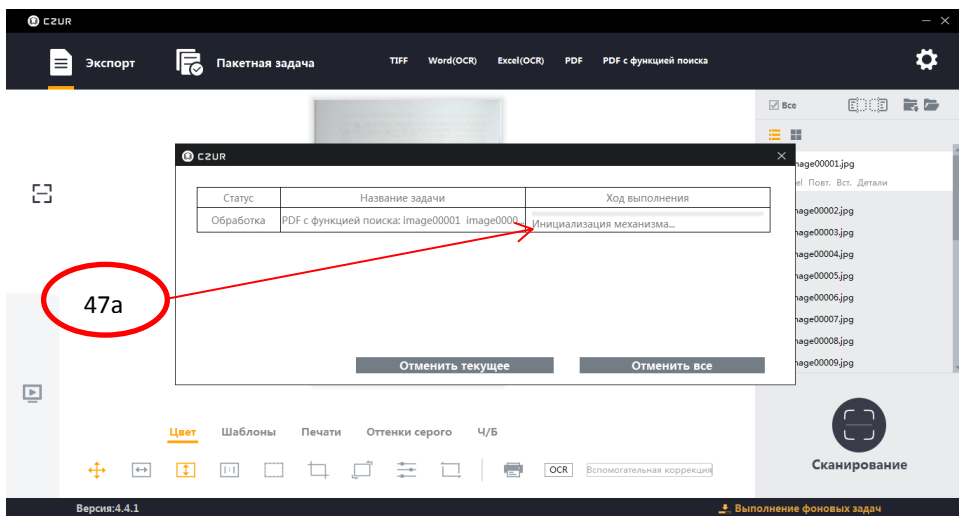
CZUR

Экспорт

Пакетная задача

TIFF

Word(OCR)

Excel(OCR)

PDF

PDF с функцией поиска

Все

CZUR

| Статус | Название задачи | Ход выполнения |
|---|---|---|
| Обработка | PDF с функцией поиска: image00001 image0000 | Инициализация механизма... |

47a

Отменить текущее

Отменить все

nage00001.jpg

el Повт. Вст. Детали

nage00002.jpg

nage00003.jpg

nage00004.jpg

nage00005.jpg

nage00006.jpg

nage00007.jpg

nage00008.jpg

nage00009.jpg

Цвет

Шаблоны

Печати

Оттенки серого

Ч/Б

OCR

Вспомогательная коррекция

Сканирование

Версия:4.4.1

Выполнение фоновых задач